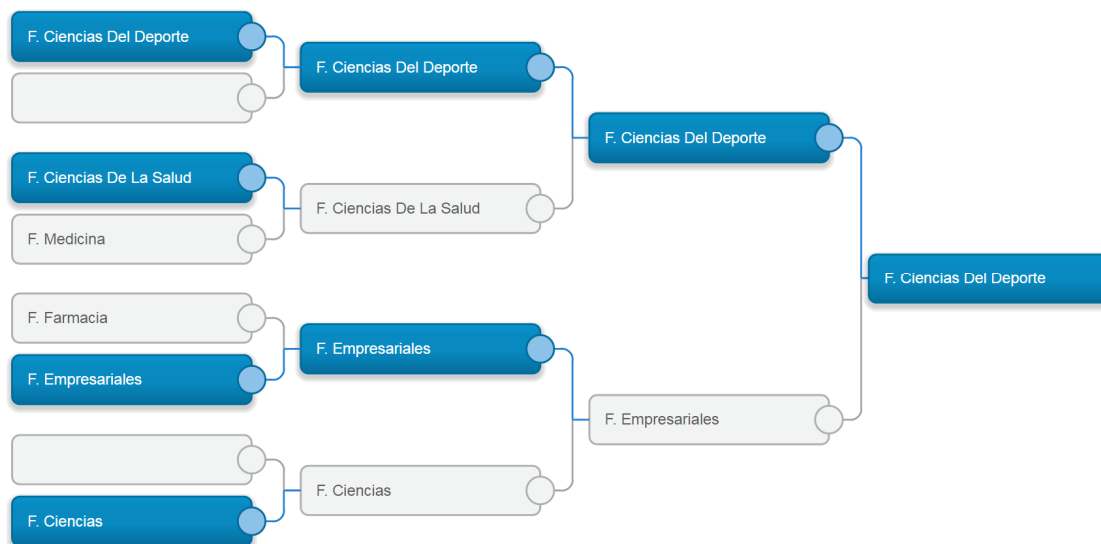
F. Ciencias Del Deporte

F. Ciencias De La Salud

F. Medicina

F. Farmacia

F. Empresariales

F. Ciencias

F. Ciencias Del Deporte

F. Ciencias De La Salud

F. Empresariales

F. Ciencias

F. Ciencias Del Deporte

F. Empresariales

F. Ciencias Del Deporte